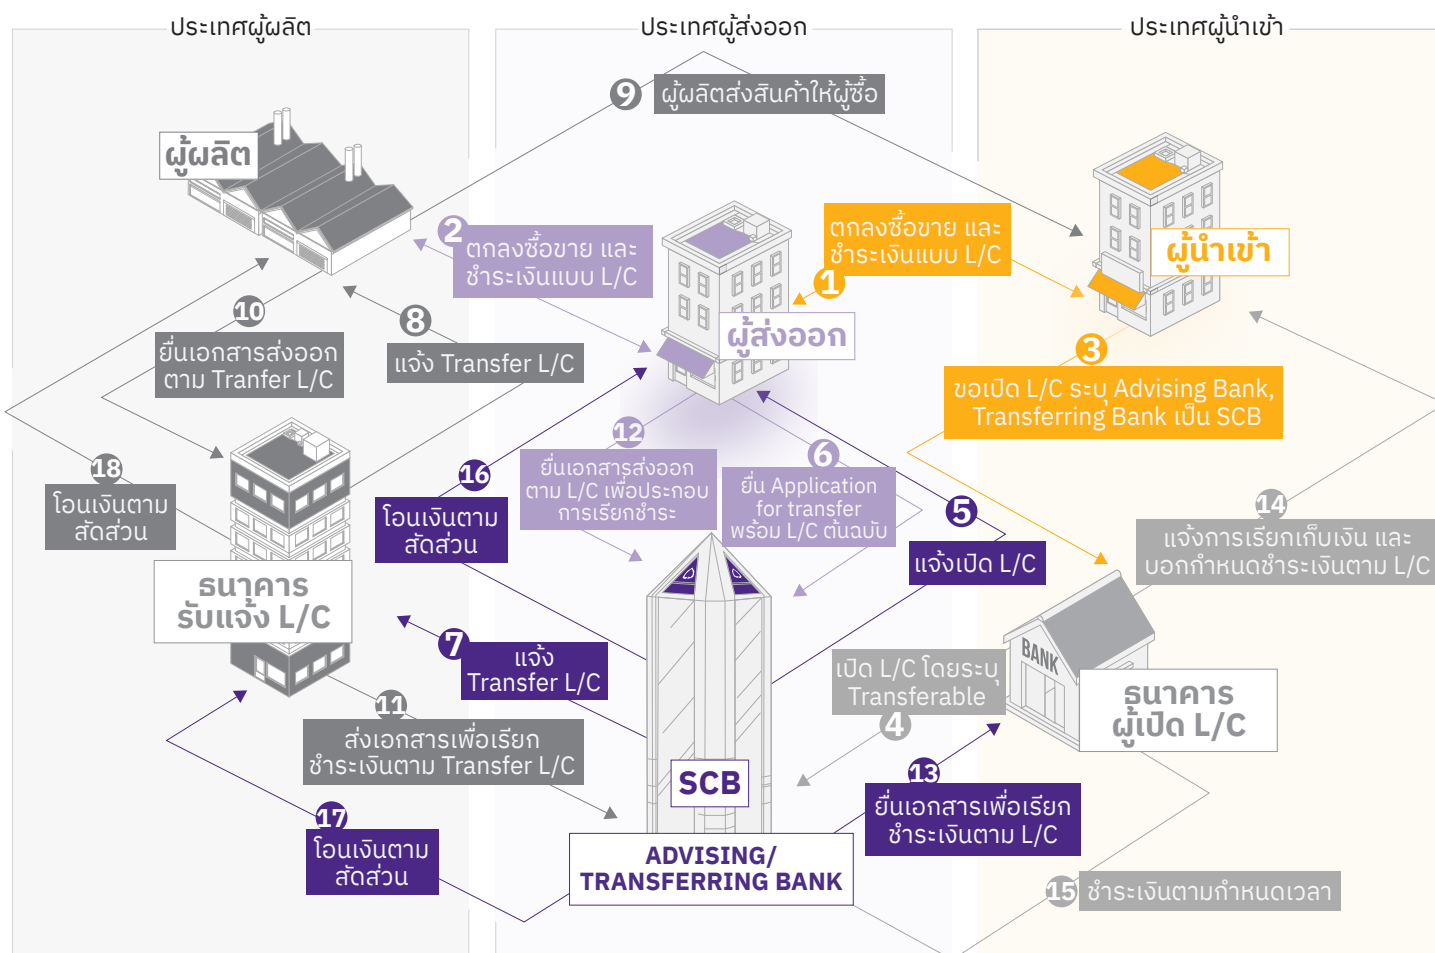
ประเทศผู้ผลิต

ประเทศผู้ส่งออก

ประเทศผู้นำเข้า

9 ผู้ผลิตส่งสินค้าให้ผู้ซื้อ

ผู้ผลิต

2 ตกลงซื้อขาย และ ชำระเงินแบบ L/C

ตกลงซื้อขาย และ ชำระเงินแบบ L/C 1

ผู้นำเข้า

ผู้ส่งออก

10 ยื่นเอกสารส่งออก ตาม Tranfer L/C

8 แจ้ง Transfer L/C

3 ขอเปิด L/C ระบุ Advising Bank, Transferring Bank เป็น SCB

18 โอนเงินตาม สัดส่วน

16 โอนเงินตาม สัดส่วน

12 ยื่นเอกสารส่งออก ตาม L/C เพื่อประกอบ การเรียกชำระ

6 ยื่น Application for transfer พร้อม L/C ต้นฉบับ

5 แจ้งเปิด L/C

14 แจ้งการเรียกเก็บเงิน และ บอกกำหนดชำระเงินตาม L/C

ธนาคาร รับแจ้ง L/C

7 แจ้ง Transfer L/C

เปิด L/C โดยระบุ Transferable 4

BANK

ธนาคาร ผู้เปิด L/C

11 ส่งเอกสารเพื่อเรียก ชำระเงินตาม Transfer L/C

SCB

13 ยื่นเอกสารเพื่อเรียก ชำระเงินตาม L/C

17 โอนเงินตาม สัดส่วน

ADVISING/ TRANSFERRING BANK

15 ชำระเงินตามกำหนดเวลา